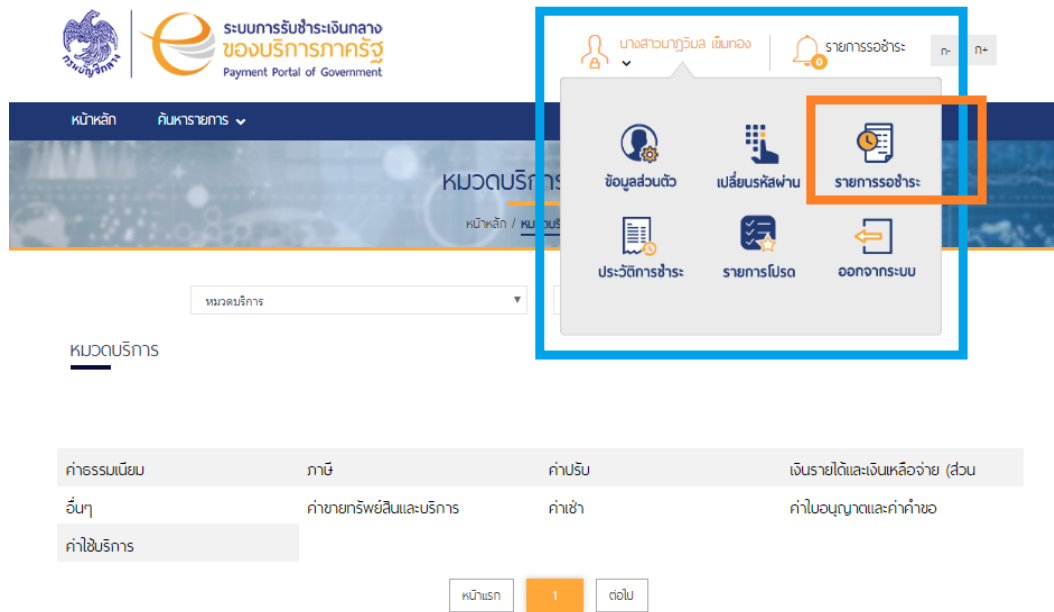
ระบบการรับชำระเงินกลาง
ของบริการภาครัฐ
Payment Portal of Government

นางสาวนาฎวิมล เข็มทอง

รายการรอชำระ
0

ก-
ก+

หน้าหลัก
ค้นหารายการ

หมวดบริการ
หน้าหลัก / หม

ข้อมูลส่วนตัว
เปลี่ยนรหัสผ่าน
รายการรอชำระ
ประวัติการชำระ
รายการโปรด
ออกจากระบบ

หมวดบริการ

หมวดบริการ

| ค่าธรรมเนียม | ภาษี | ค่าปรับ | เงินรายได้และเงินเหลือจ่าย (ส่วน |
|---|---|---|---|
| อื่นๆ | ค่าขายทรัพย์สินและบริการ | ค่าเช่า | ค่าใบอนุญาตและค่าคำขอ |
| ค่าใช้บริการ | | | |

หน้าแรก
1
ต่อไป